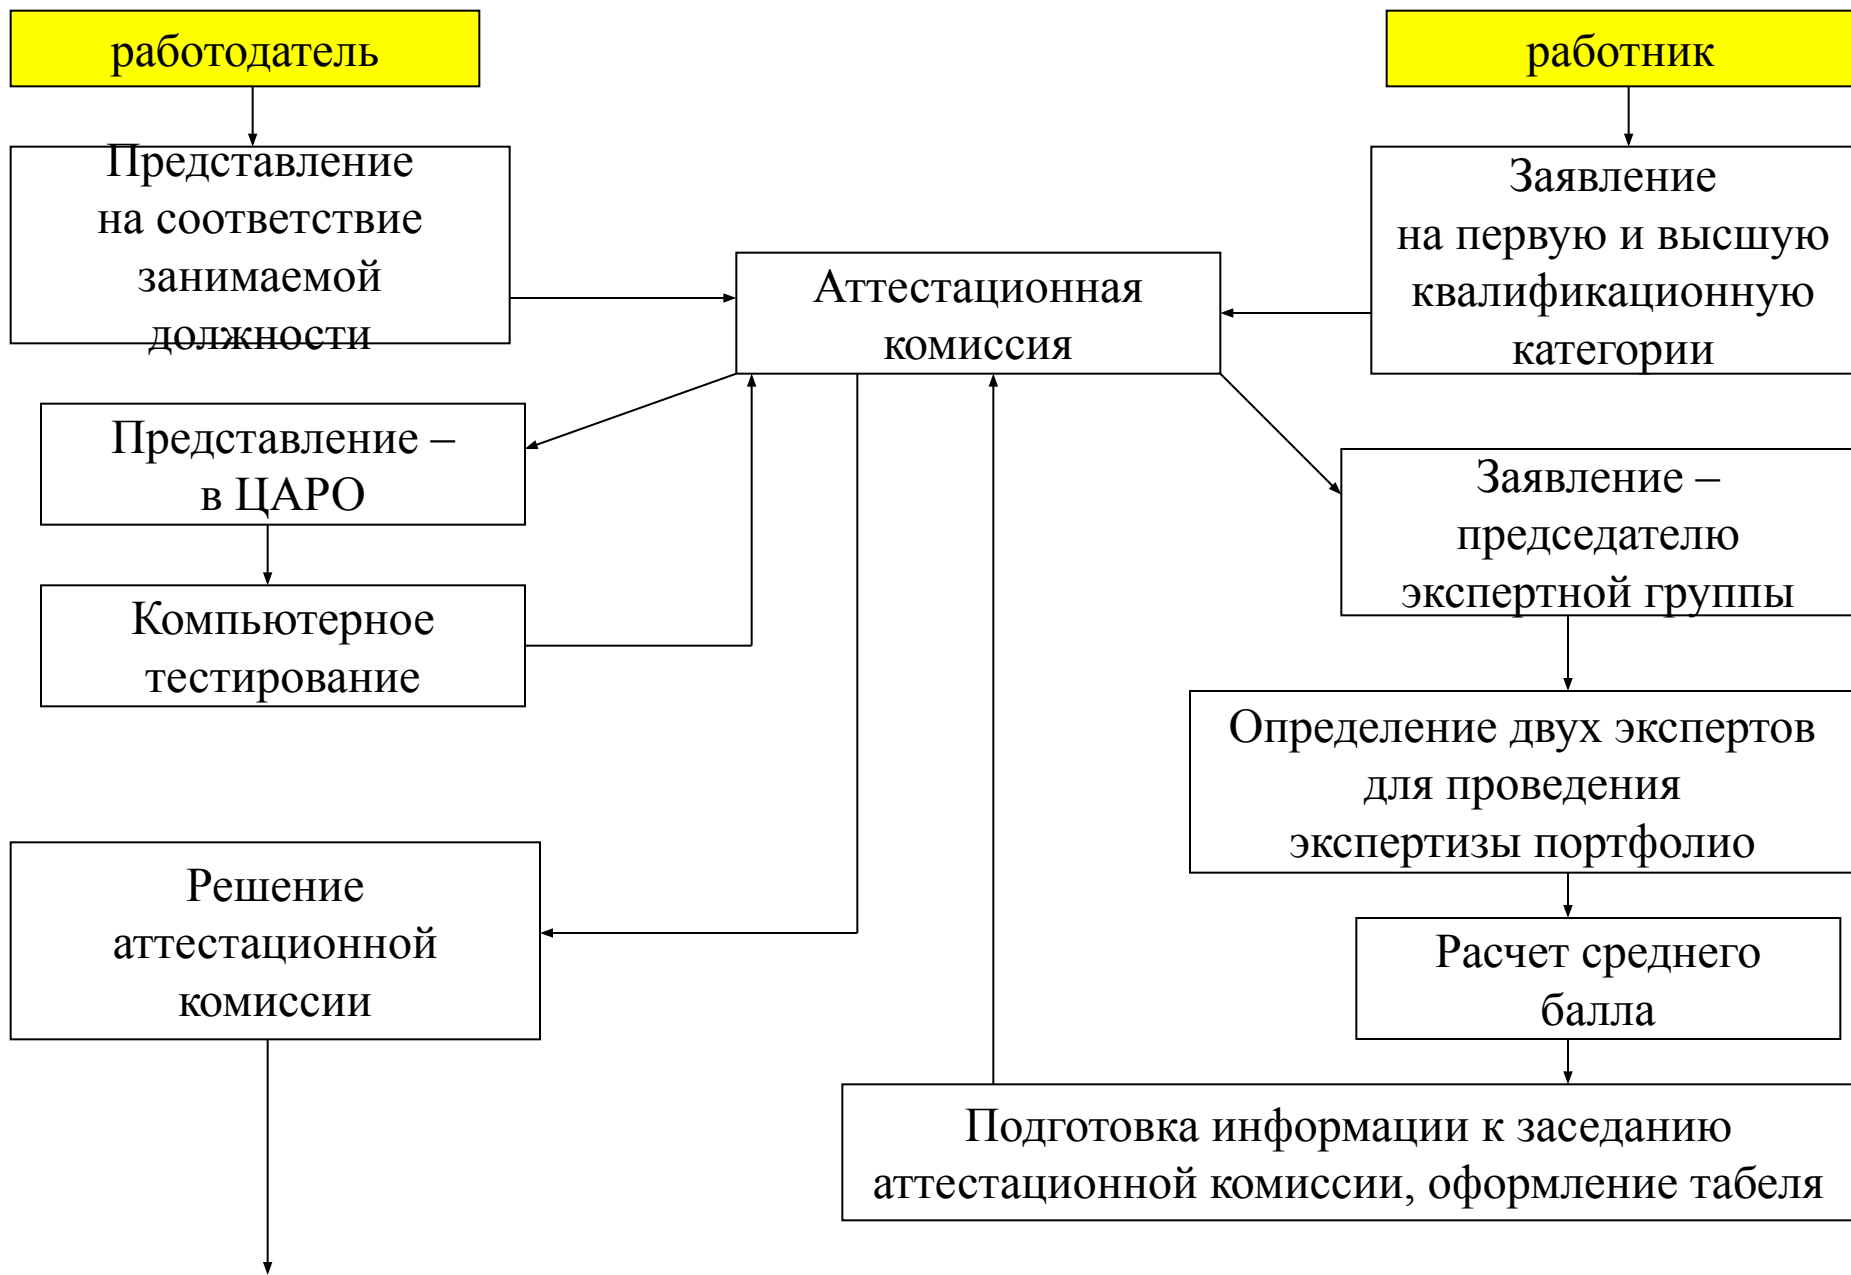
работодатель

работник

Представление на соответствие занимаемой должности

Заявление на первую и высшую квалификационную категории

Аттестационная комиссия

Представление – в ЦАРО

Компьютерное тестирование

Заявление – председателю экспертной группы

Определение двух экспертов для проведения экспертизы портфолио

Решение аттестационной комиссии

Расчет среднего балла

Подготовка информации к заседанию аттестационной комиссии, оформление табеля